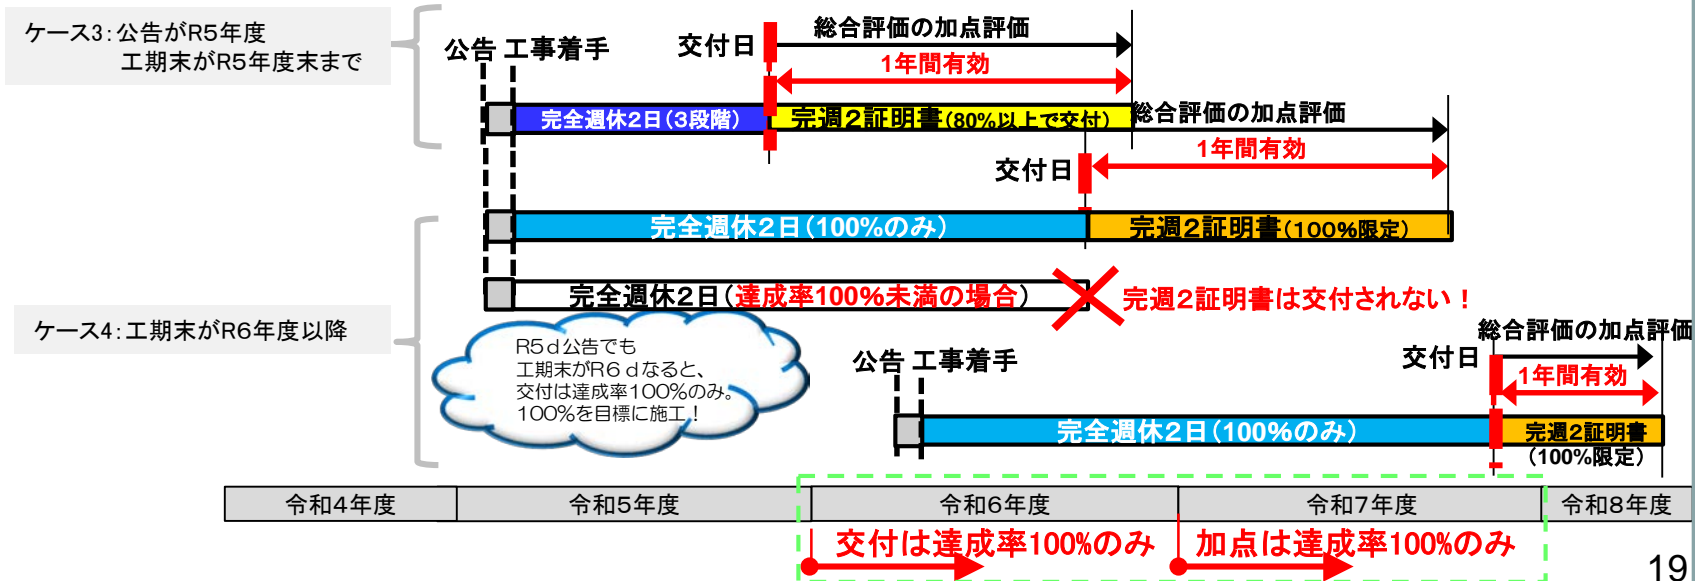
ケース3：公告がR5年度
工期末がR5年度末まで

公告 工事着手

交付日

総合評価の加点評価

1年間有効

完全週休2日（3段階）

完週2証明書(80%以上で交付)

総合評価の加点評価

1年間有効

交付日

完全週休2日（100%のみ）

完週2証明書(100%限定)

完全週休2日（達成率100%未満の場合）

完週2証明書は交付されない！

ケース4：工期末がR6年度以降

R5ｄ公告でも
工期末がR6ｄなると、
交付は達成率100%のみ。
100%を目標に施工！

総合評価の加点評価

公告 工事着手

交付日

1年間有効

完全週休2日（100%のみ）

完週2証明書
(100%限定)

| 令和4年度 | 令和5年度 | 令和6年度 | 令和7年度 | 令和8年度 |
|---|---|---|---|---|

交付は達成率100%のみ

加点は達成率100%のみ

19